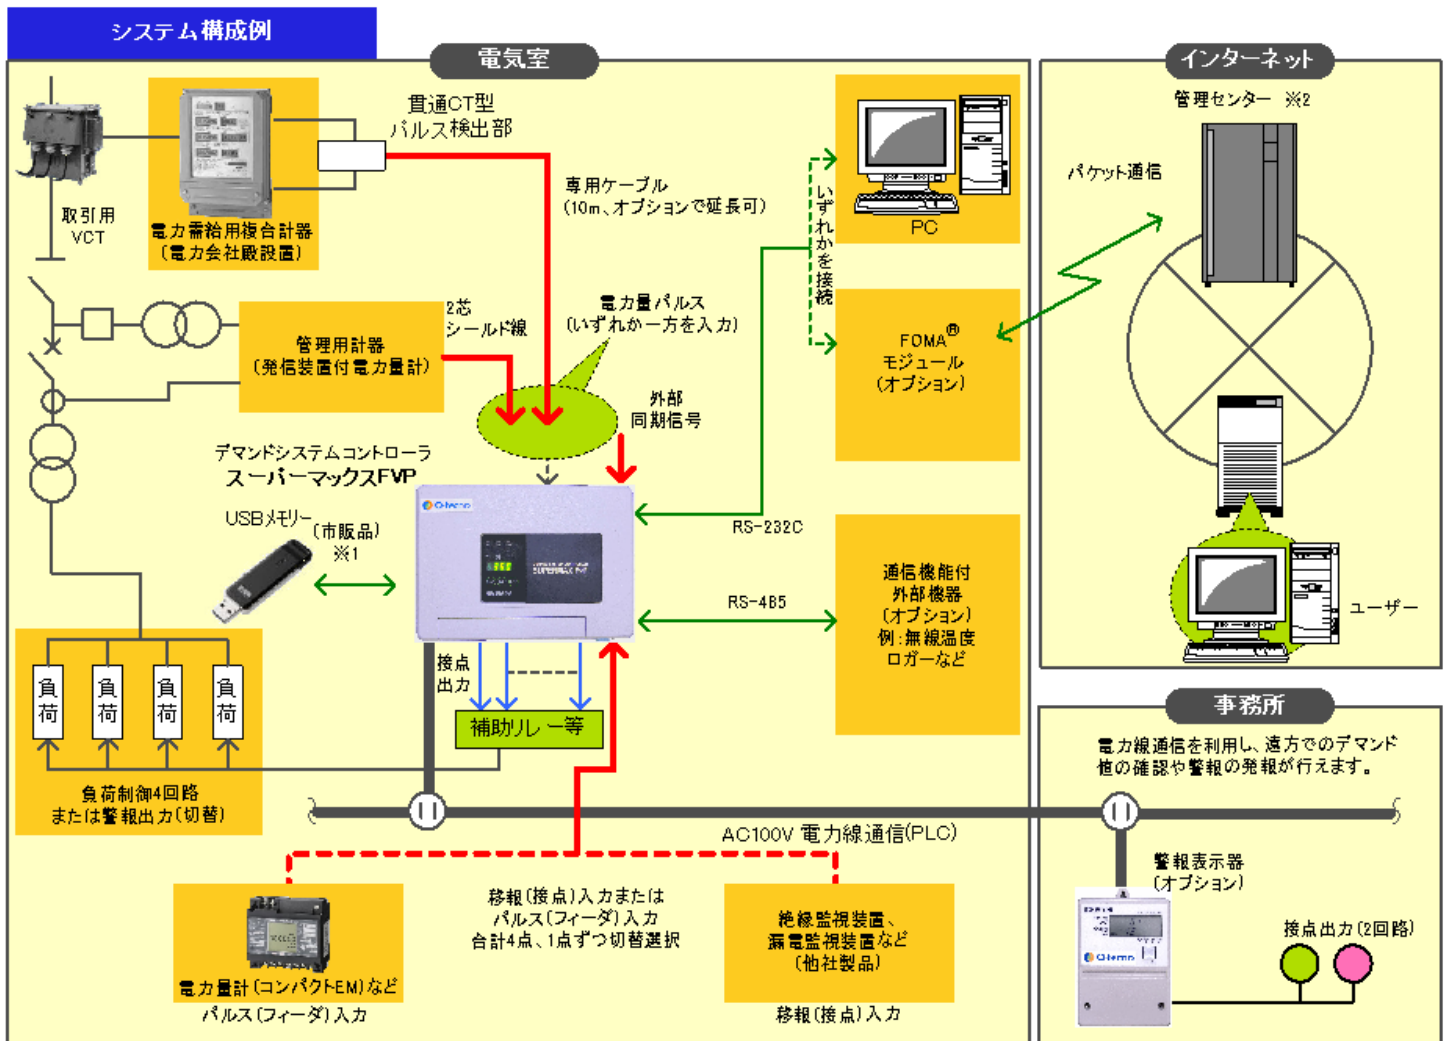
システム構成例

電気室

インターネット

貫通CT型
パルス検出部

取引用
VCT

電力需給用複合計器
(電力会社殿設置)

専用ケーブル
(10m、オプションで延長可)

PC

いずれかを接続

FOMA®
モジュール
(オプション)

管理センター ※2

パケット通信

2芯
シールド線

管理用計器
(発信装置付電力量計)

電力量パルス
(いずれか一方を入力)

外部
同期信号

デマンドシステムコントローラ
スーパーマックスFVP

USBメモリー
(市販品)
※1

RS-232C

RS-485

通信機能付
外部機器
(オプション)
例:無線温度
ロガーなど

ユーザー

負荷 負荷 負荷 負荷

接点
出力

補助リレー等

負荷制御4回路
または警報出力(切替)

事務所

電力線通信を利用し、遠方でのデマンド値の確認や警報の発報が行えます。

AC100V 電力線通信(PLC)

警報表示器
(オプション)

接点出力(2回路)

移報(接点)入力または
パルス(フィーダ)入力
合計4点、1点ずつ切替選択

電力量計(コンパクトEM)など

パルス(フィーダ)入力

絶縁監視装置、
漏電監視装置など
(他社製品)

移報(接点)入力